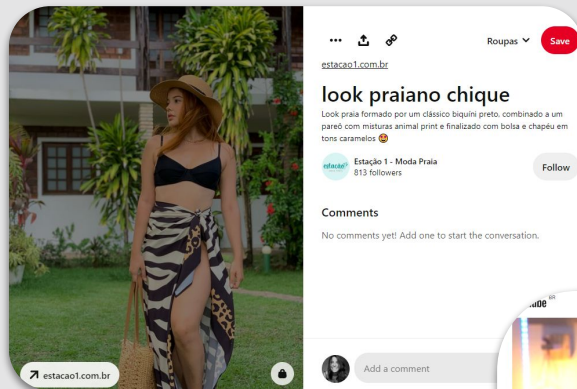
estacao1.com.br

••• Roupas Save

estacao1.com.br

look praiano chique

Look praia formado por um clássico biquíni preto, combinado a um pareô com misturas animal print e finalizado com bolsa e chapéu em tons caramelos 😍

estacao1 Estação 1 - Moda Praia
813 followers

Follow

Comments

No comments yet! Add one to start the conversation.

Add a comment

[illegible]